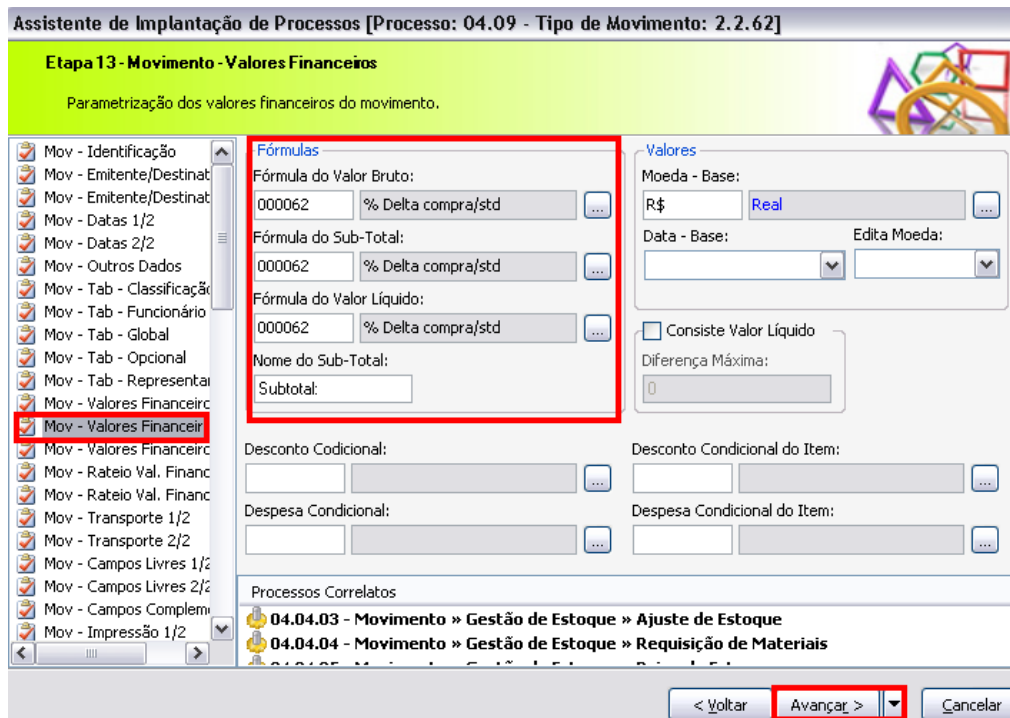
Assistente de Implantação de Processos [Processo: 04.09 - Tipo de Movimento: 2.2.62]

Etapa 13 - Movimento - Valores Financeiros

Parametrização dos valores financeiros do movimento.

Mov - Identificação
Mov - Emitente/Destinat
Mov - Emitente/Destinat
Mov - Datas 1/2
Mov - Datas 2/2
Mov - Outros Dados
Mov - Tab - Classificaçã
Mov - Tab - Funcionário
Mov - Tab - Global
Mov - Tab - Opcional
Mov - Tab - Representar
Mov - Valores Financeiro
Mov - Valores Financeir
Mov - Valores Financeiro
Mov - Rateio Val. Financ
Mov - Rateio Val. Financ
Mov - Transporte 1/2
Mov - Transporte 2/2
Mov - Campos Livres 1/2
Mov - Campos Livres 2/2
Mov - Campos Complem
Mov - Impressão 1/2

Fórmulas
Fórmula do Valor Bruto:
000062 | % Delta compra/std | ...
Fórmula do Sub-Total:
000062 | % Delta compra/std | ...
Fórmula do Valor Líquido:
000062 | % Delta compra/std | ...
Nome do Sub-Total:
Subtotal:

Valores
Moeda - Base:
R$ | Real | ...
Data - Base:
Edita Moeda:

Consiste Valor Líquido
Diferença Máxima:
0

Desconto Codicional:
...
Desconto Condicional do Item:
...
Despesa Condicional:
...
Despesa Condicional do Item:
...

Processos Correlatos
04.04.03 - Movimento » Gestão de Estoque » Ajuste de Estoque
04.04.04 - Movimento » Gestão de Estoque » Requisição de Materiais
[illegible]

< Voltar | Avançar > | Cancelar